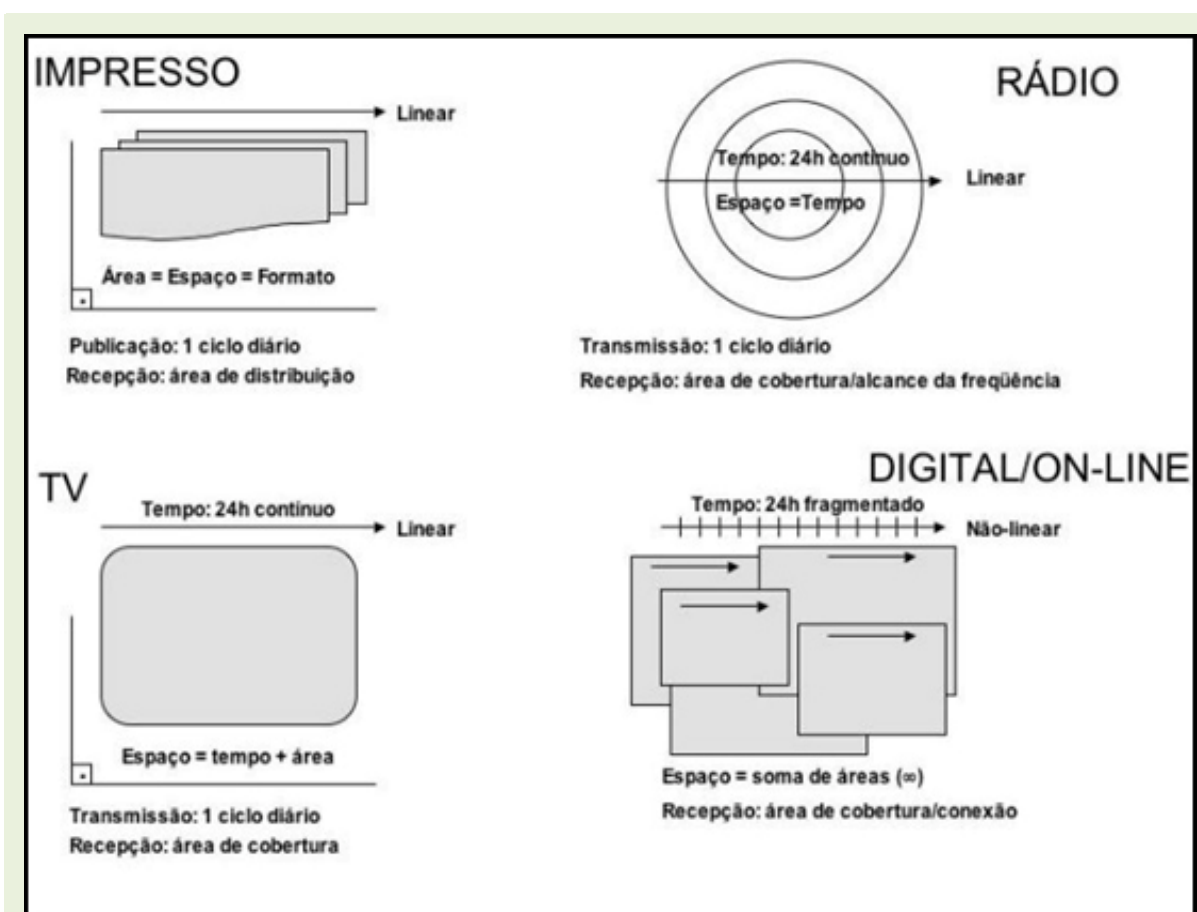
IMPRESSO

Linear

Área = Espaço = Formato

Publicação: 1 ciclo diário
Recepção: área de distribuição

RÁDIO

Tempo: 24h contínuo
Linear
Espaço =Tempo

Transmissão: 1 ciclo diário
Recepção: área de cobertura/alcance da freqüência

TV

Tempo: 24h contínuo
Linear

Espaço = tempo + área

Transmissão: 1 ciclo diário
Recepção: área de cobertura

DIGITAL/ON-LINE

Tempo: 24h fragmentado
Não-linear

Espaço = soma de áreas ($\infty$)
Recepção: área de cobertura/conexão